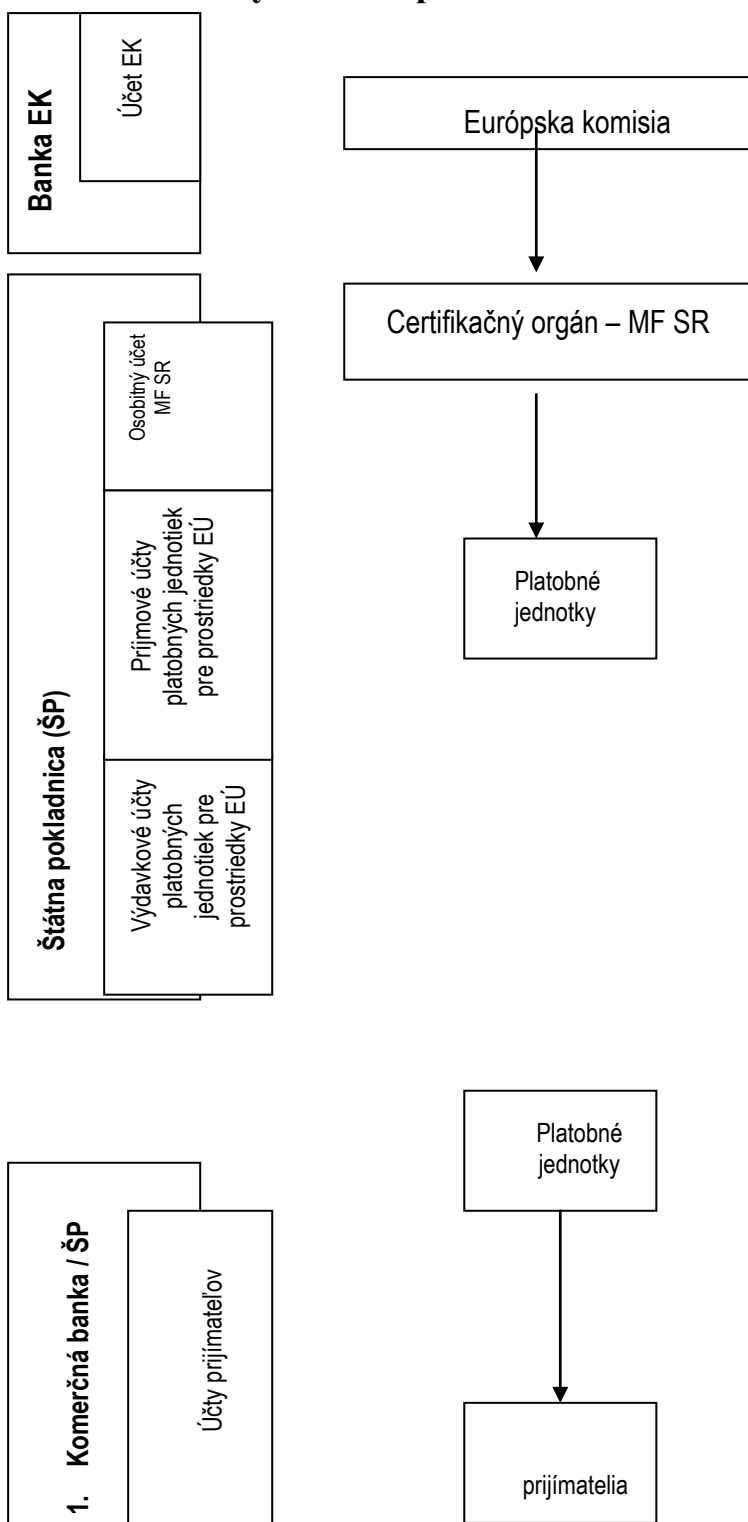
Banka EK

Účet EK

Európska komisia

Štátna pokladnica (ŠP)

Osobitný účet MF SR

Príjmové účty platobných jednotiek pre prostriedky EÚ

Výdavkové účty platobných jednotiek pre prostriedky EÚ

Certifikačný orgán – MF SR

Platobné jednotky

1. Komerčná banka / ŠP

Účty prijímateľov

Platobné jednotky

prijímatelia